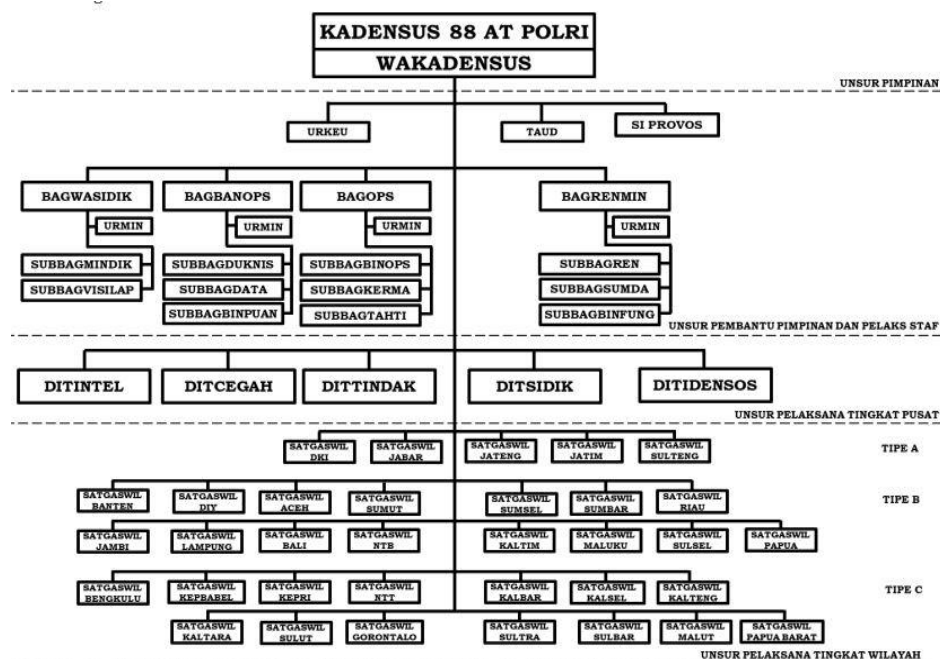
KADENSUS 88 AT POLRI
WAKADENSUS

UNSUR PIMPINAN

URKEU
TAUD
SI PROVOS

BAGWASIDIK
URMIN
SUBBAGMINDIK
SUBBAGVISILAP

BAGBANOPS
URMIN
SUBBAGDUKNIS
SUBBAGDATA
SUBBAGBINPUAN

BAGOPS
URMIN
SUBBAGBINOPS
SUBBAGKERMA
SUBBAGTAHTI

BAGRENMIN
URMIN
SUBBAGREN
SUBBAGSUMDA
SUBBAGBINFUNG

UNSUR PEMBANTU PIMPINAN DAN PELAKS STAF

DITINTEL
DITCEGAH
DITTINDAK
DITSIDIK
DITIDENSOS

UNSUR PELAKSANA TINGKAT PUSAT

SATGASWIL DKI
SATGASWIL JABAR
SATGASWIL JATENG
SATGASWIL JATIM
SATGASWIL SULTENG
TIPE A

SATGASWIL BANTEN
SATGASWIL DIY
SATGASWIL ACEH
SATGASWIL SUMUT
SATGASWIL SUMSEL
SATGASWIL SUMBAR
SATGASWIL RIAU
TIPE B

SATGASWIL JAMBI
SATGASWIL LAMPUNG
SATGASWIL BALI
SATGASWIL NTB
SATGASWIL KALTIM
SATGASWIL MALUKU
SATGASWIL SULSEL
SATGASWIL PAPUA

SATGASWIL BENGKULU
SATGASWIL KEPBABEL
SATGASWIL KEPRI
SATGASWIL NTT
SATGASWIL KALBAR
SATGASWIL KALSEL
SATGASWIL KALTENG
TIPE C

SATGASWIL KALTARA
SATGASWIL SULUT
SATGASWIL GORONTALO
SATGASWIL SULTRA
SATGASWIL SULBAR
SATGASWIL MALUT
SATGASWIL PAPUA BARAT

UNSUR PELAKSANA TINGKAT WILAYAH